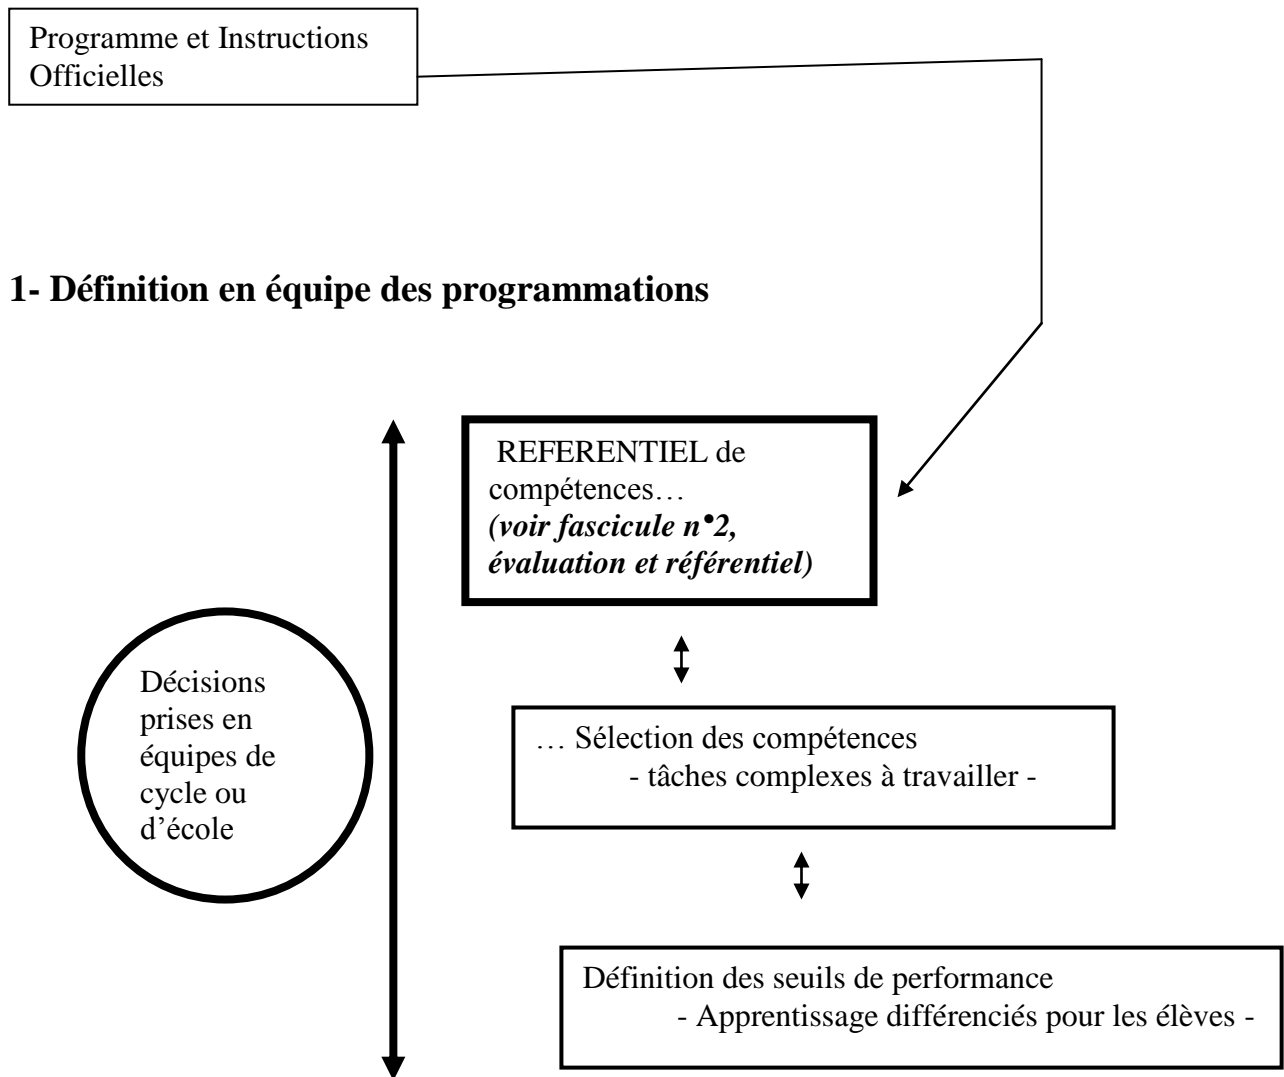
Programme et Instructions Officielles

**1- Définition en équipe des programmations**

REFERENTIEL de compétences…
*(voir fascicule n•2, évaluation et référentiel)*

Décisions prises en équipes de cycle ou d'école

… Sélection des compétences
- tâches complexes à travailler -

Définition des seuils de performance
- Apprentissage différenciés pour les élèves -